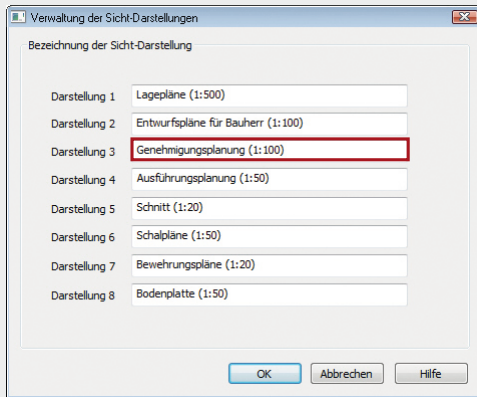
Verwaltung der Sicht-Darstellungen

Bezeichnung der Sicht-Darstellung

Darstellung 1 Lagepläne (1:500)
Darstellung 2 Entwurfspläne für Bauherr (1:100)
Darstellung 3 Genehmigungsplanung (1:100)
Darstellung 4 Ausführungsplanung (1:50)
Darstellung 5 Schnitt (1:20)
Darstellung 6 Schalpläne (1:50)
Darstellung 7 Bewehrungspläne (1:20)
Darstellung 8 Bodenplatte (1:50)

OK Abbrechen Hilfe